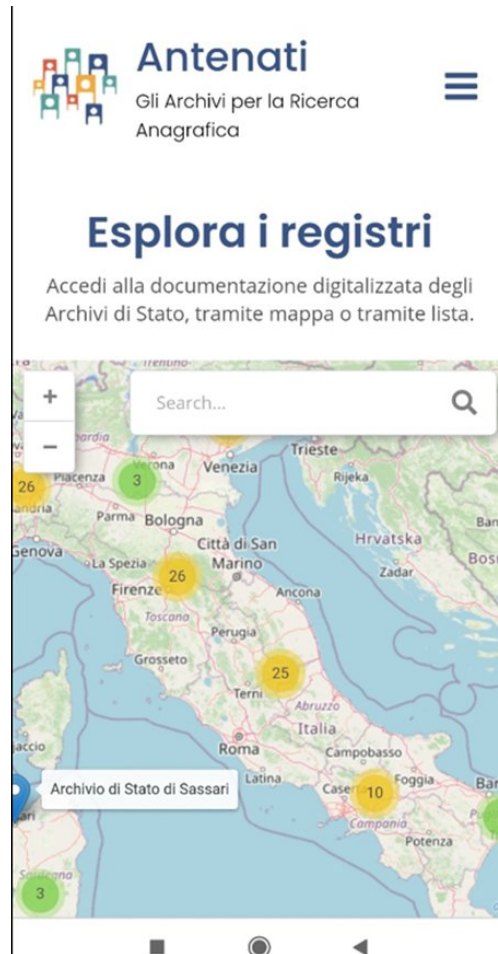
Antenati
Gli Archivi per la Ricerca Anagrafica

Esplora i registri

Accedi alla documentazione digitalizzata degli Archivi di Stato, tramite mappa o tramite lista.

+
−
Search...

Trento
Verona
Venezia
Trieste
Rijeka
26
Piacenza
3
Parma
Bologna
Genova
Città di San Marino
Hrvatska
La Spezia
26
Zadar
Firenze
Ancona
Toscana
Perugia
Grosseto
25
Terni
Abruzzo
Italia
Roma
Campobasso
Archivio di Stato di Sassari
Latina
Foggia
Caserta
10
Campania
Potenza
3